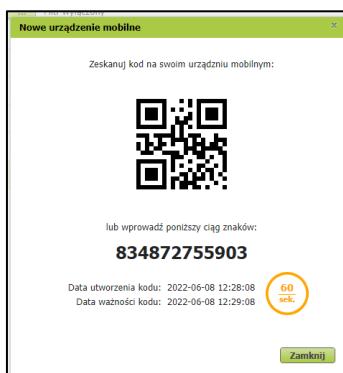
Nowe urządzenie mobilne

×

Zeskanuj kod na swoim urządzniu mobilnym:

lub wprowadź poniższy ciąg znaków:

834872755903

Data utworzenia kodu: 2022-06-08 12:28:08
Data ważności kodu: 2022-06-08 12:29:08

60 sek.

Zamknij